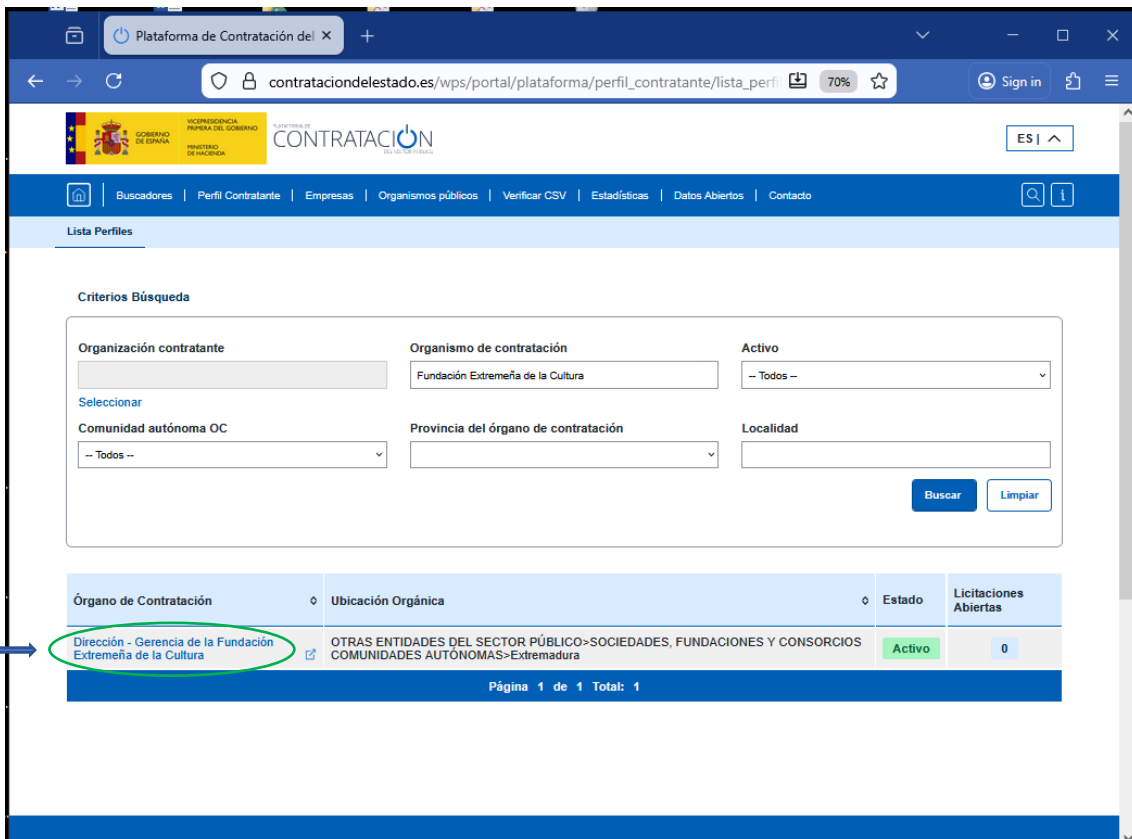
Plataforma de Contratación del ×

contrataciondelestado.es/wps/portal/plataforma/perfil_contratante/lista_perfi

70%

Sign in

GOBIERNO DE ESPAÑA

VICEPRESIDENCIA PRIMERA DEL GOBIERNO

MINISTERIO DE HACIENDA

PLATAFORMA DE CONTRATACIÓN DEL SECTOR PÚBLICO

ES |

Buscadores | Perfil Contratante | Empresas | Organismos públicos | Verificar CSV | Estadísticas | Datos Abiertos | Contacto

Lista Perfiles

Criterios Búsqueda

Organización contratante

Seleccionar

Organismo de contratación

Fundación Extremeña de la Cultura

Activo

-- Todos --

Comunidad autónoma OC

-- Todos --

Provincia del órgano de contratación

Localidad

Buscar

Limpiar

| Órgano de Contratación | Ubicación Orgánica | Estado | Licitaciones Abiertas |
|---|---|---|---|
| Dirección - Gerencia de la Fundación Extremeña de la Cultura | OTRAS ENTIDADES DEL SECTOR PÚBLICO>SOCIEDADES, FUNDACIONES Y CONSORCIOS COMUNIDADES AUTÓNOMAS>Extremadura | Activo | 0 |

Página 1 de 1 Total: 1